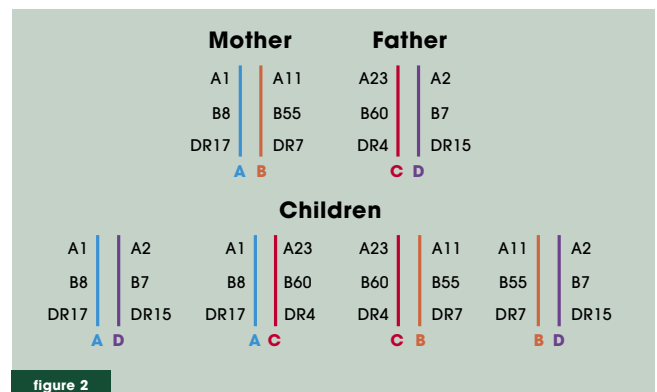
Mother

A1 | A11
B8 | B55
DR17 | DR7
A B

Father

A23 | A2
B60 | B7
DR4 | DR15
C D

Children

A1 | A2
B8 | B7
DR17 | DR15
A D

A1 | A23
B8 | B60
DR17 | DR4
A C

A23 | A11
B60 | B55
DR4 | DR7
C B

A11 | A2
B55 | B7
DR7 | DR15
B D

figure 2